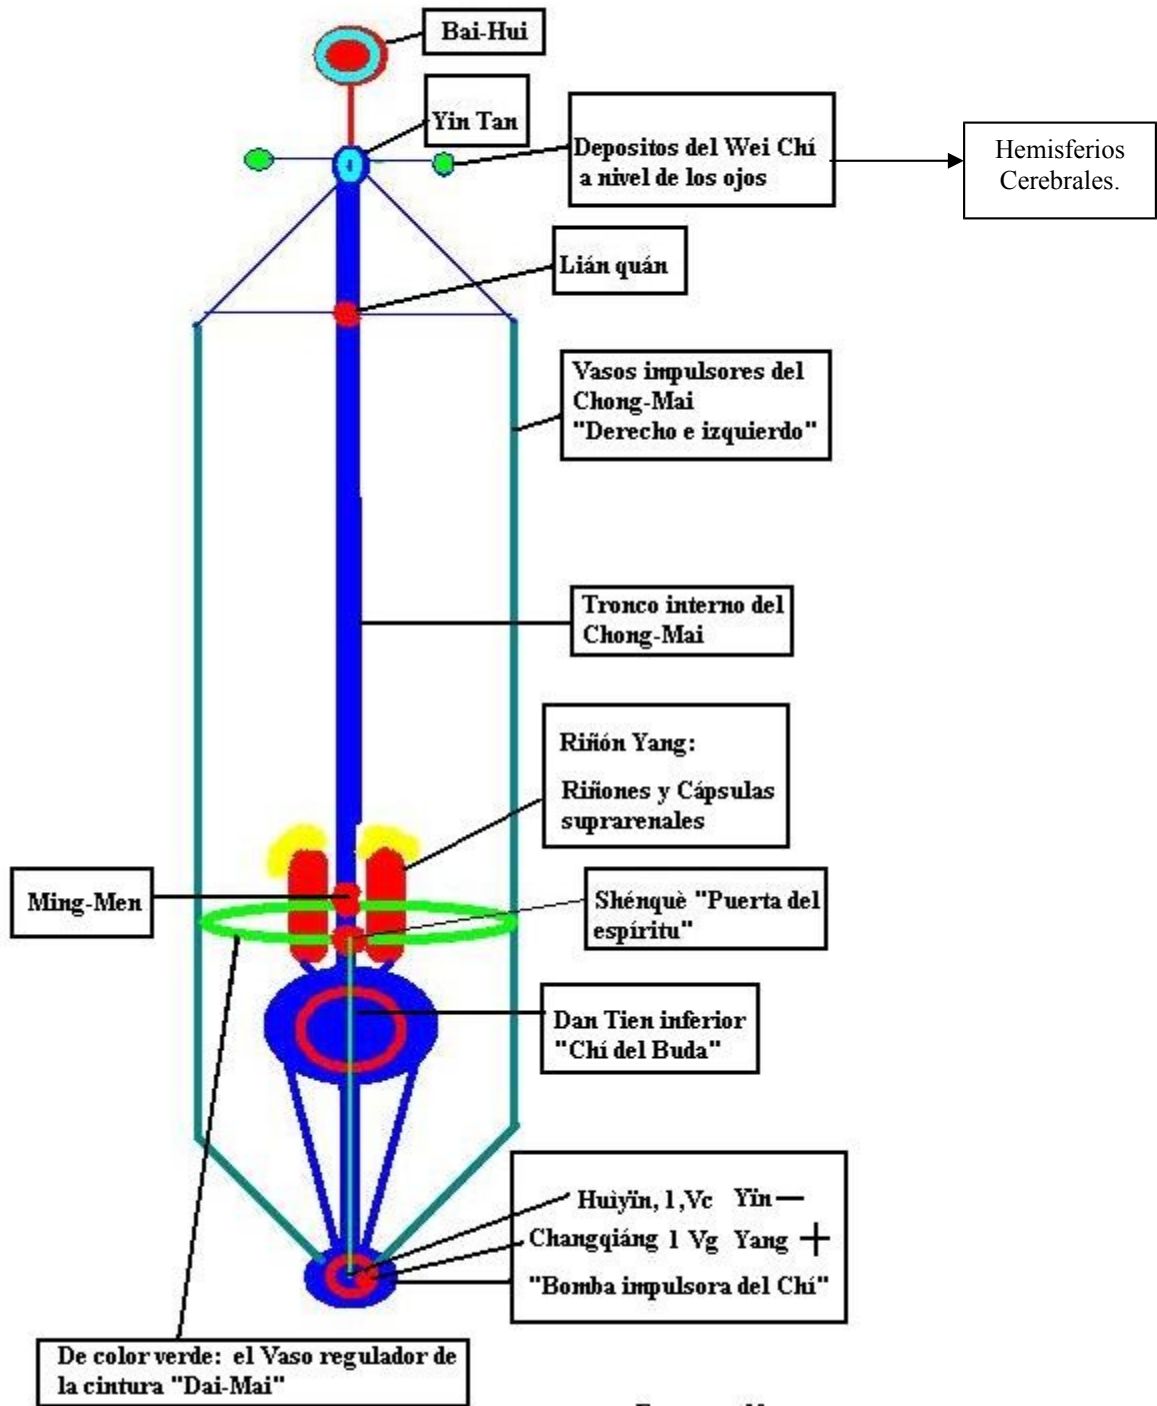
Bai-Hui

Yin Tan

Depositos del Wei Chí a nivel de los ojos

Hemisferios Cerebrales.

Lián quán

Vasos impulsores del Chong-Mai "Derecho e izquierdo"

Tronco interno del Chong-Mai

Riñón Yang:

Riñones y Cápsulas suprarenales

Ming-Men

Shénquè "Puerta del espíritu"

Dan Tien inferior "Chí del Buda"

Huiyïn, 1,Vc Yin —

Changqiáng 1 Vg Yang +

"Bomba impulsora del Chí"

De color verde: el Vaso regulador de la cintura "Dai-Mai"

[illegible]